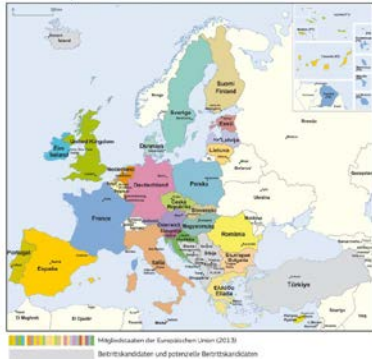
Ísland

Suomi Finland

Sverige

Norge

Eesti

Latvija

Lietuva

Danmark

Éire Ireland

United Kingdom

Nederland

Polska

Deutschland

België Belgique

Česká Republika

Slovensko

France

Österreich

Magyarország

România

Slovenija

Hrvatska

Italia

Portugal

España

Bulgaria

Ελλάδα Elláda

Türkiye

Rossiya

Ukraina

Mitgliedstaaten der Europäischen Union (2013)

Beitrittskandidaten und potenzielle Beitrittskandidaten